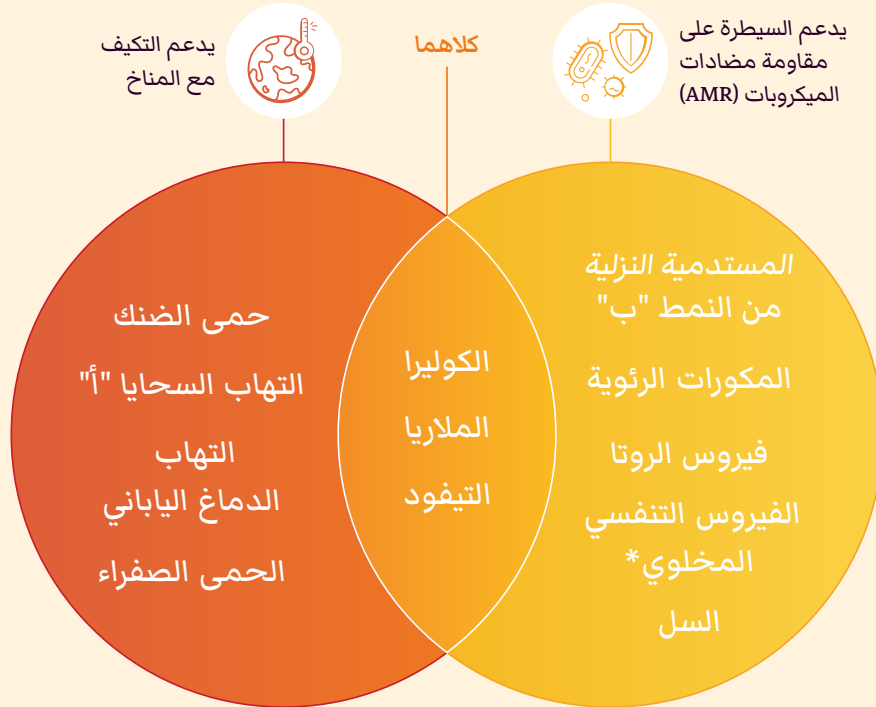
يدعم السيطرة على مقاومة مضادات الميكروبات (AMR)

كلاهما

يدعم التكيف مع المناخ

المستدمية النزلية من النمط "ب"

المكورات الرئوية

فيروس الروتا

الفيروس التنفسي المخلوي*

السل

الكوليرا

الملاريا

التيفود

حمى الضنك

التهاب السحايا "أ"

التهاب الدماغ الياباني

الحمى الصفراء